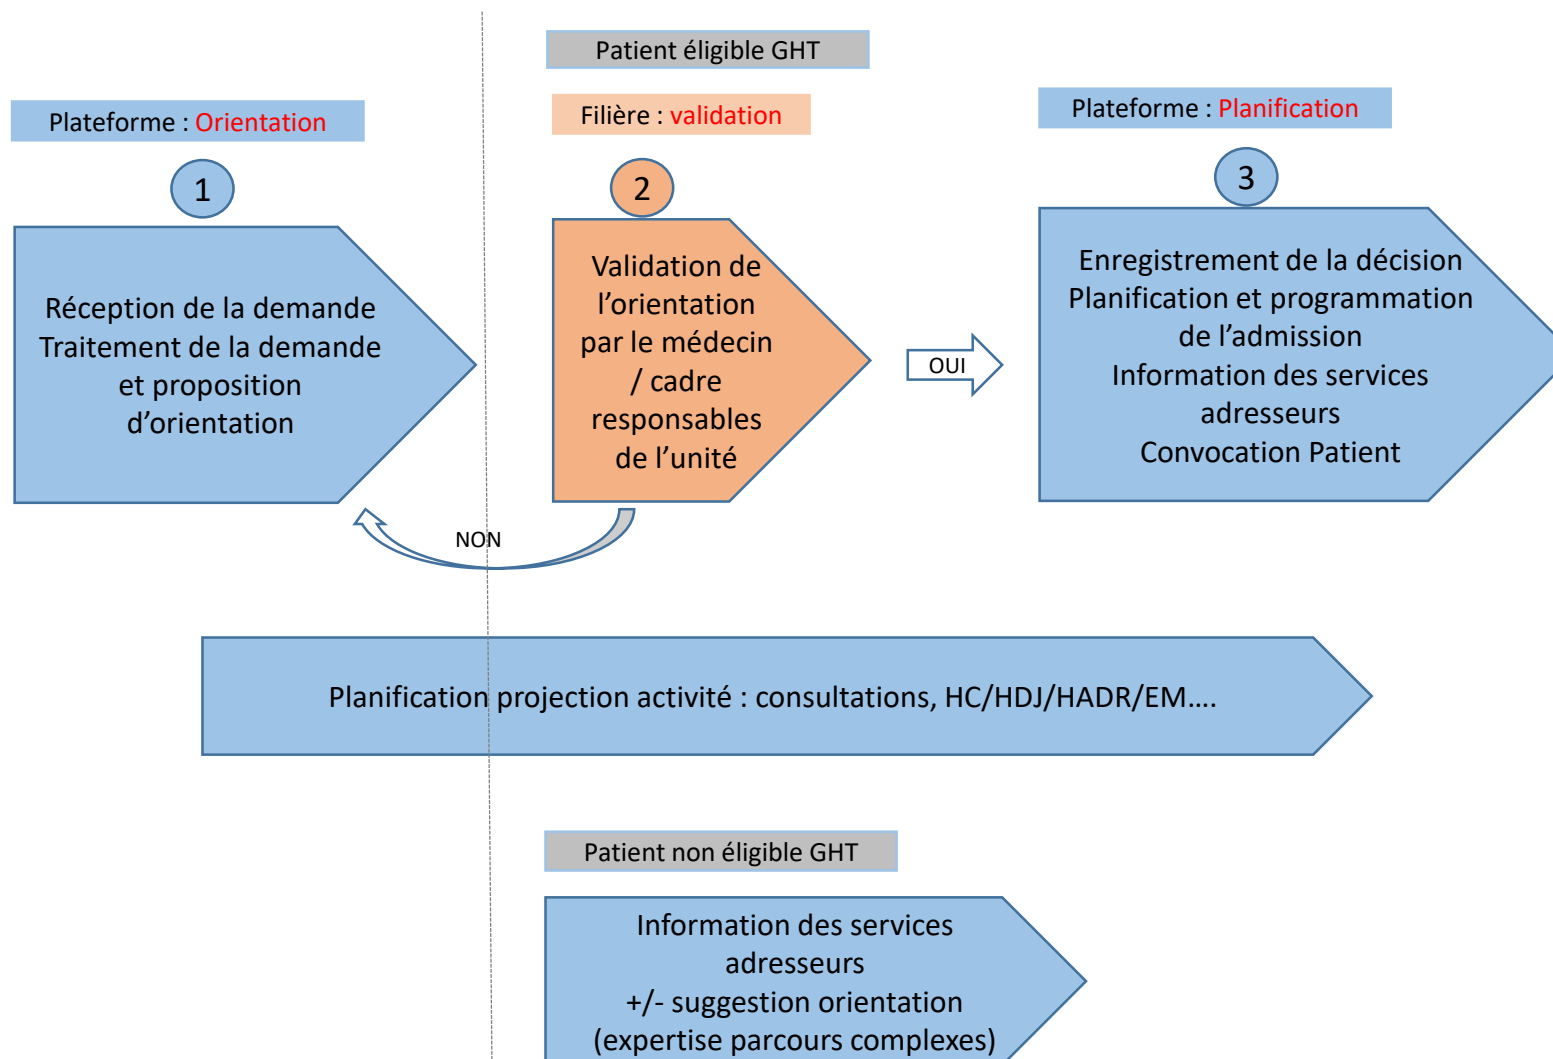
Patient éligible GHT

Plateforme : Orientation

Filière : validation

Plateforme : Planification

1

Réception de la demande
Traitement de la demande
et proposition
d'orientation

2

Validation de
l'orientation
par le médecin
/ cadre
responsables
de l'unité

OUI

3

Enregistrement de la décision
Planification et programmation
de l'admission
Information des services
adresseurs
Convocation Patient

NON

Planification projection activité : consultations, HC/HDJ/HADR/EM….

Patient non éligible GHT

Information des services
adresseurs
+/- suggestion orientation
(expertise parcours complexes)